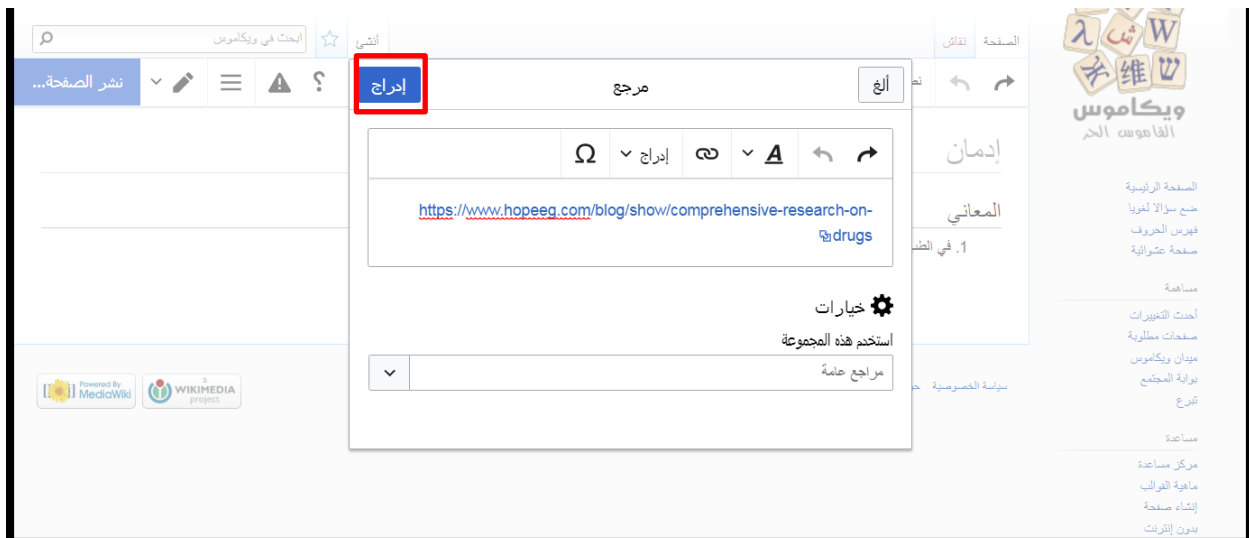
ويكاموس
القاموس الحر

الصفحة نقاش

أنشئ

ابحث في ويكاموس

نشر الصفحة...

إدمان

المعاني

1. في الطب

الصفحة الرئيسية
ضع سؤالا لغويا
فهرس الحروف
صفحة عشوائية

مساهمة
أحدث التغييرات
صفحات مطلوبة
ميدان ويكاموس
بوابة المجتمع
تبرع

مساعدة
مركز مساعدة
ماهية القوالب
إنشاء صفحة
بدون إنترنت

سياسة الخصوصية

Powered By MediaWiki

WIKIMEDIA project

ألغ

مرجع

إدراج

إدراج

https://www.hopeeg.com/blog/show/comprehensive-research-on-drugs

خيارات

استخدم هذه المجموعة

مراجع عامة